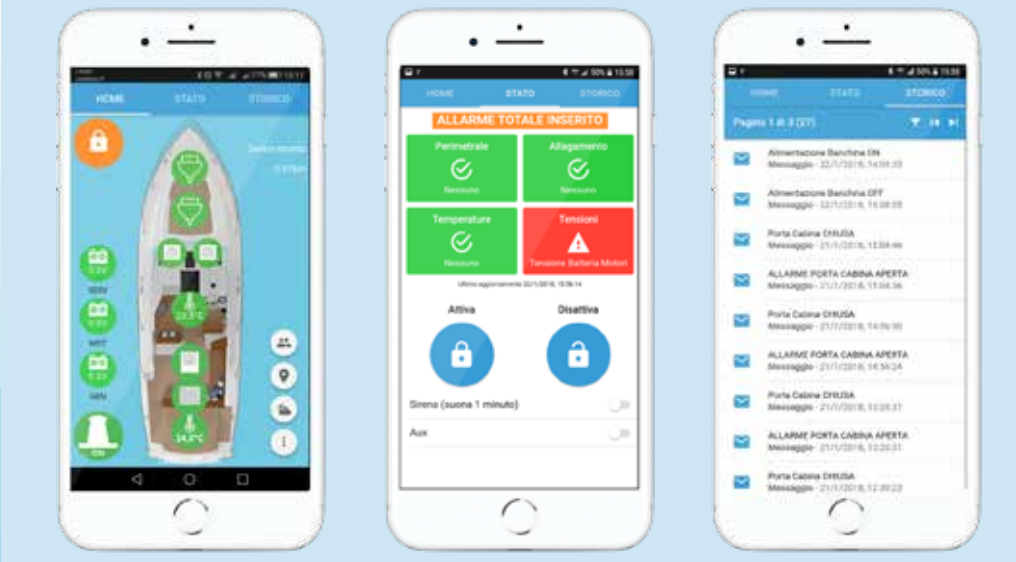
HOME STATO STORICO

Dati in ricevuti
1:51pm

13.2V
SERV
0.00
MOT
0.00
GEN
22.5°C
14.5°C
ON

HOME STATO STORICO

ALLARME TOTALE INSERITO

Perimetrale
Nessuno

Allagamento
Nessuno

Temperature
Nessuno

Tensioni
Tensione Batteria Motori

Ultimo aggiornamento 22/1/2018, 15:56:14

Attiva

Disattiva

Sirena (suona 1 minuto)

Aux

HOME STATO STORICO

Pagina 1 di 3 (27)

Alimentazione Banchina ON
Messaggio - 22/1/2018, 14:08:20

Alimentazione Banchina OFF
Messaggio - 22/1/2018, 14:08:05

Porta Cabina CHIUSA
Messaggio - 21/1/2018, 13:58:44

ALLARME PORTA CABINA APERTA
Messaggio - 21/1/2018, 15:04:36

Porta Cabina CHIUSA
Messaggio - 21/1/2018, 14:56:50

ALLARME PORTA CABINA APERTA
Messaggio - 21/1/2018, 14:56:24

Porta Cabina CHIUSA
Messaggio - 21/1/2018, 12:20:37

ALLARME PORTA CABINA APERTA
Messaggio - 21/1/2018, 12:20:21

Porta Cabina CHIUSA
Messaggio - 21/1/2018, 12:20:23